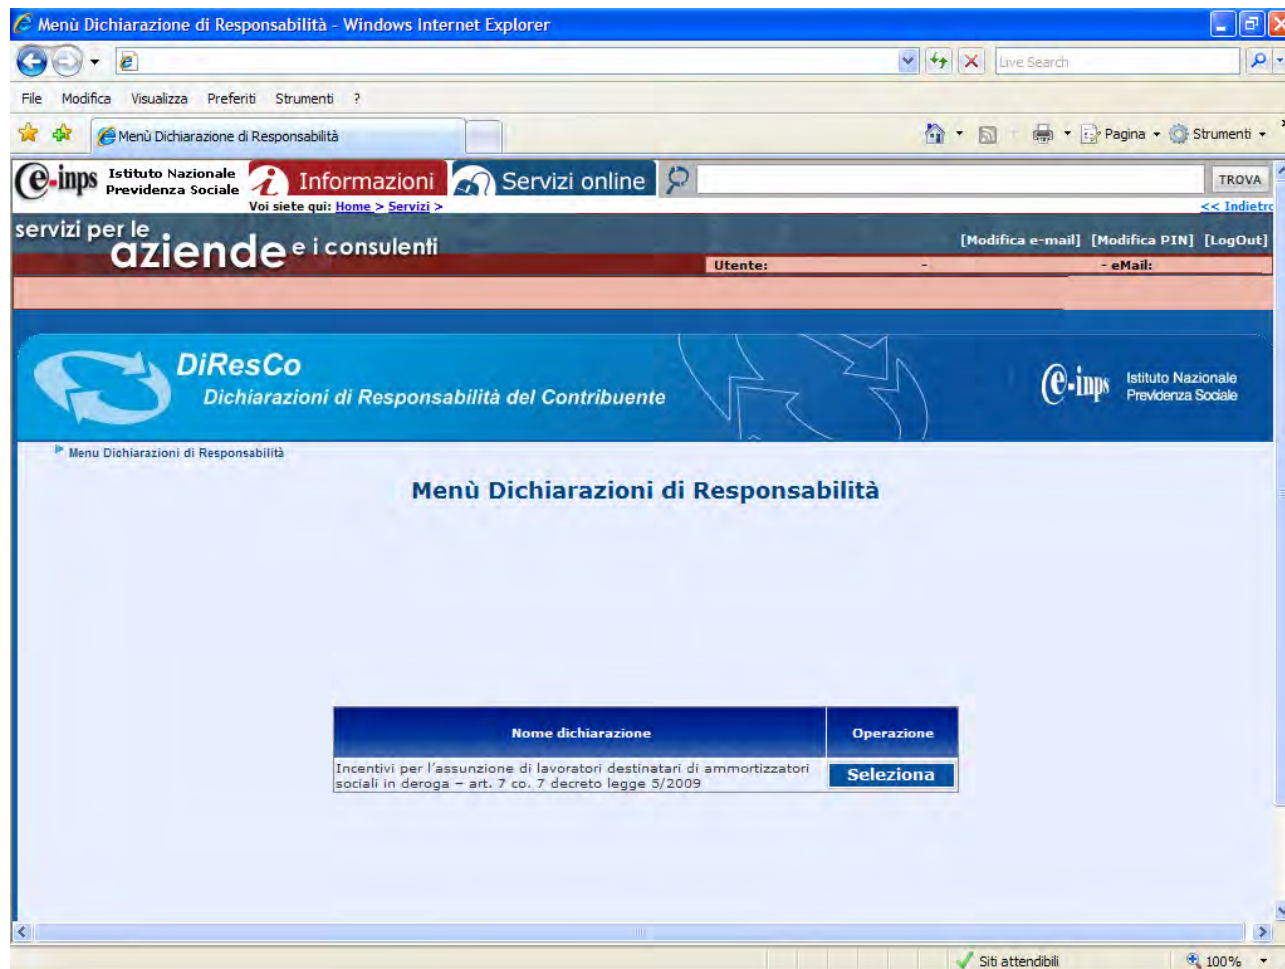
Menù Dichiarazione di Responsabilità - Windows Internet Explorer

Live Search

File Modifica Visualizza Preferiti Strumenti ?

Menù Dichiarazione di Responsabilità

Pagina Strumenti

e-inps Istituto Nazionale Previdenza Sociale

Informazioni

Servizi online

TROVA

Voi siete qui: Home > Servizi >

<< Indietro

servizi per le aziende e i consulenti

[Modifica e-mail] [Modifica PIN] [LogOut]

Utente: - - eMail:

DiResCo

Dichiarazioni di Responsabilità del Contribuente

e-inps Istituto Nazionale Previdenza Sociale

Menu Dichiarazioni di Responsabilità

Menù Dichiarazioni di Responsabilità

| Nome dichiarazione | Operazione |
|---|---|
| Incentivi per l'assunzione di lavoratori destinatari di ammortizzatori sociali in deroga - art. 7 co. 7 decreto legge 5/2009 | Seleziona |

Siti attendibili

100%